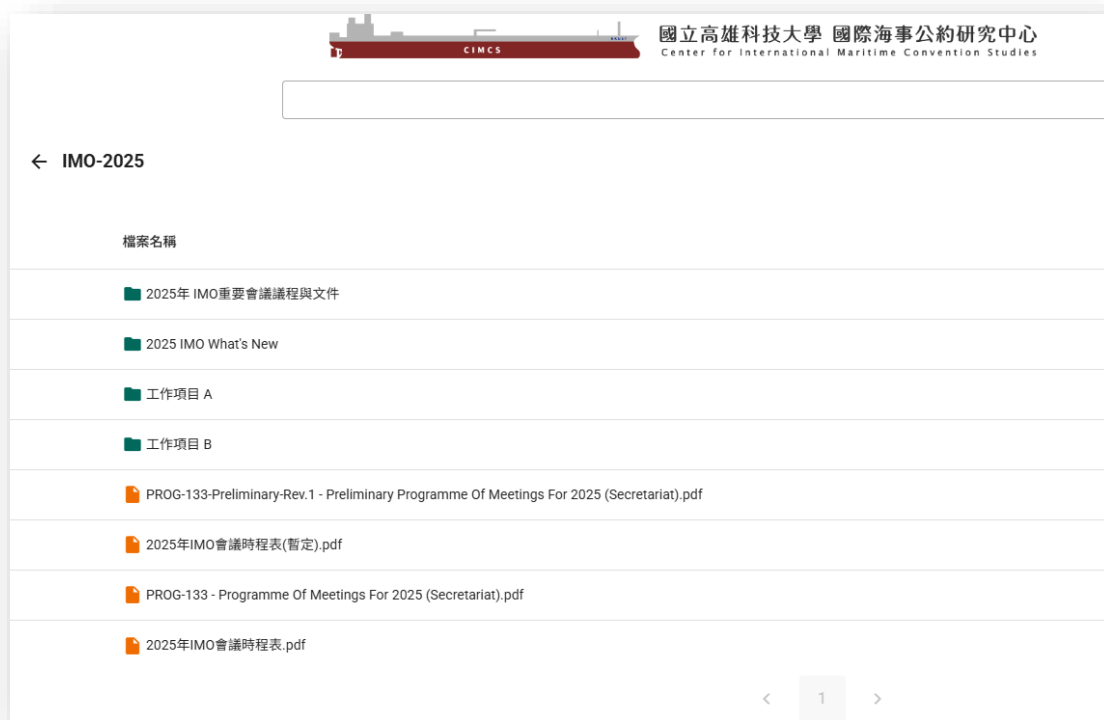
CIMCS

國立高雄科技大學 國際海事公約研究中心
Center for International Maritime Convention Studies

← IMO-2025

檔案名稱

2025年 IMO重要會議議程與文件

2025 IMO What's New

工作項目 A

工作項目 B

PROG-133-Preliminary-Rev.1 - Preliminary Programme Of Meetings For 2025 (Secretariat).pdf

2025年IMO會議時程表(暫定).pdf

PROG-133 - Programme Of Meetings For 2025 (Secretariat).pdf

2025年IMO會議時程表.pdf

< 1 >